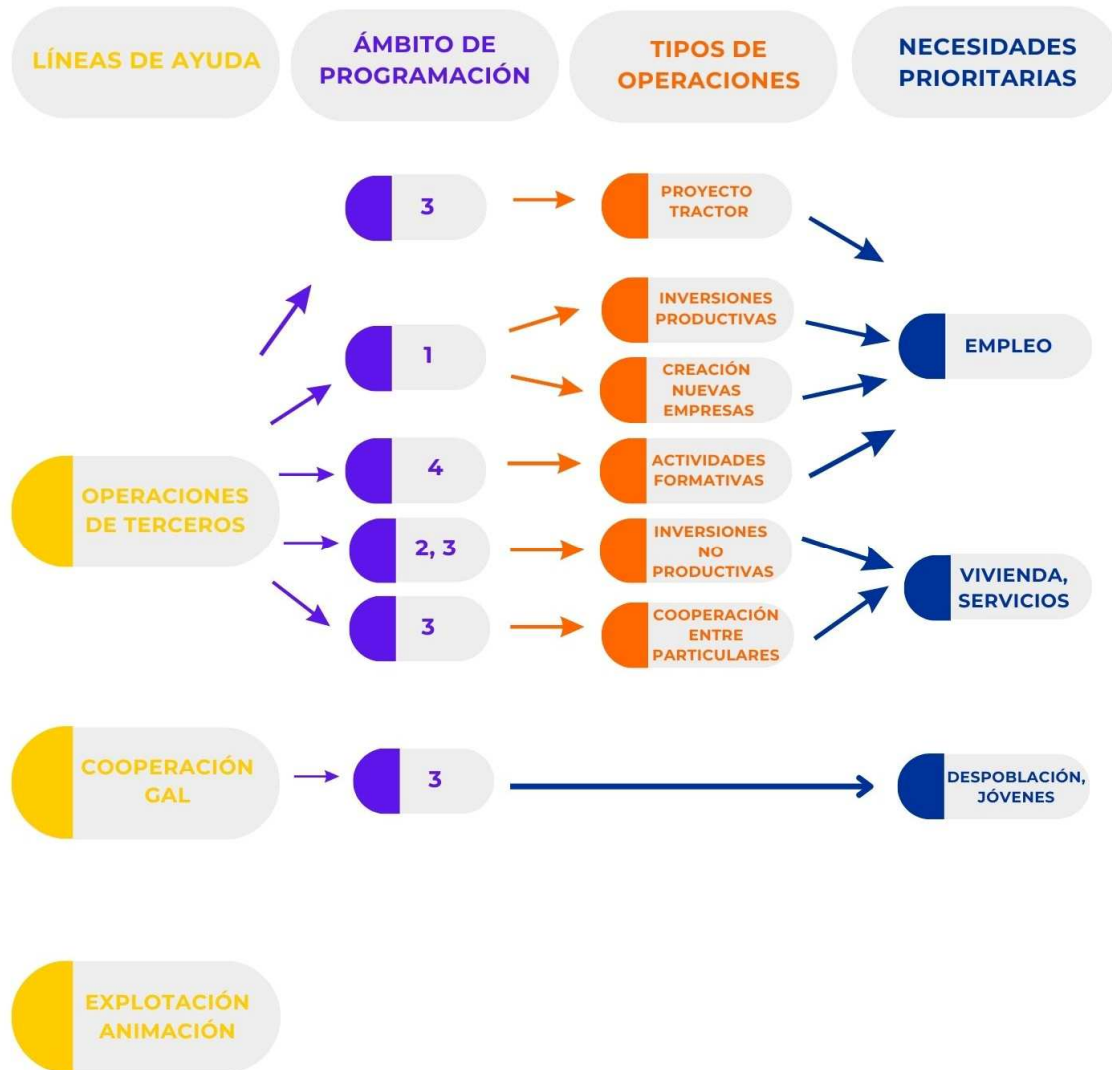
LÍNEAS DE AYUDA

ÁMBITO DE PROGRAMACIÓN

TIPOS DE OPERACIONES

NECESIDADES PRIORITARIAS

3

PROYECTO TRACTOR

INVERSIONES PRODUCTIVAS

1

EMPLEO

CREACIÓN NUEVAS EMPRESAS

4

ACTIVIDADES FORMATIVAS

OPERACIONES DE TERCEROS

2, 3

INVERSIONES NO PRODUCTIVAS

VIVIENDA, SERVICIOS

3

COOPERACIÓN ENTRE PARTICULARES

COOPERACIÓN GAL

3

DESPOBLACIÓN, JÓVENES

EXPLOTACIÓN ANIMACIÓN